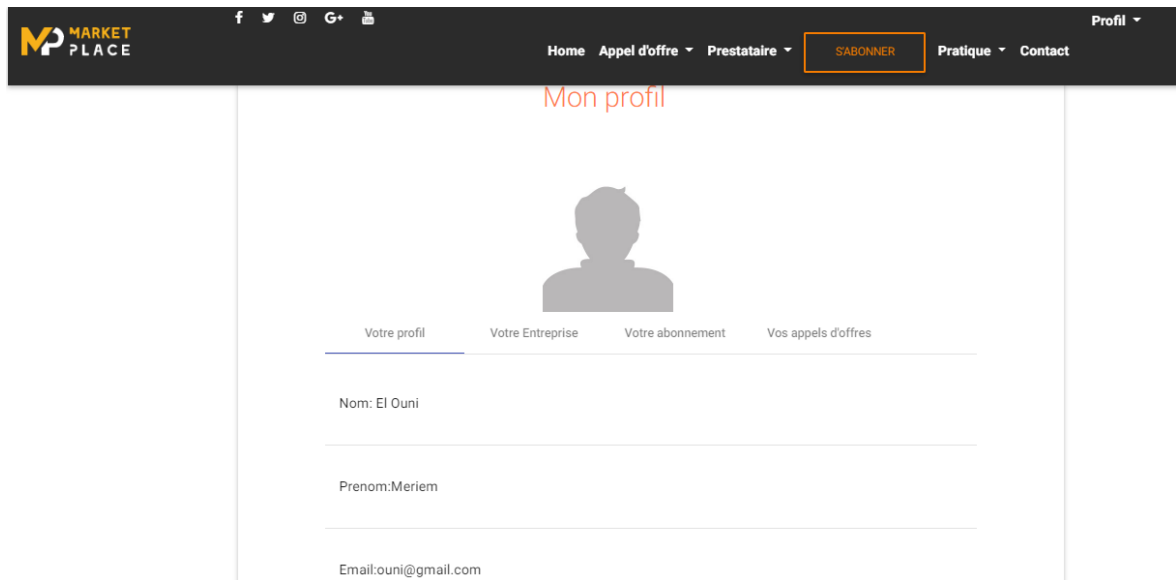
MP MARKET PLACE

Profil

Home Appel d'offre Prestataire S'ABONNER Pratique Contact

Mon profil

Votre profil Votre Entreprise Votre abonnement Vos appels d'offres

Nom: El Ouni

Prenom:Meriem

Email:ouni@gmail.com